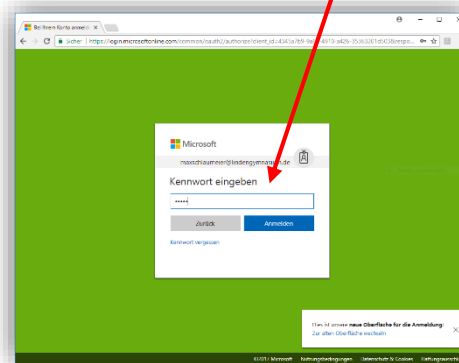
Bei Ihrem Konto anmeld

Sicher | https://login.microsoftonline.com/common/oauth2/authorize?client_id=4345a7b9-9a63-4910-a426-35363201d503&respo

Microsoft

maxschlaumeier@lindengymnasium.de

Kennwort eingeben

•••••

Zurück

Anmelden

Kennwort vergessen

Dies ist unsere neue Oberfläche für die Anmeldung.

Zur alten Oberfläche wechseln

©2017 Microsoft Nutzungsbedingungen Datenschutz & Cookies Haftungsausschluss